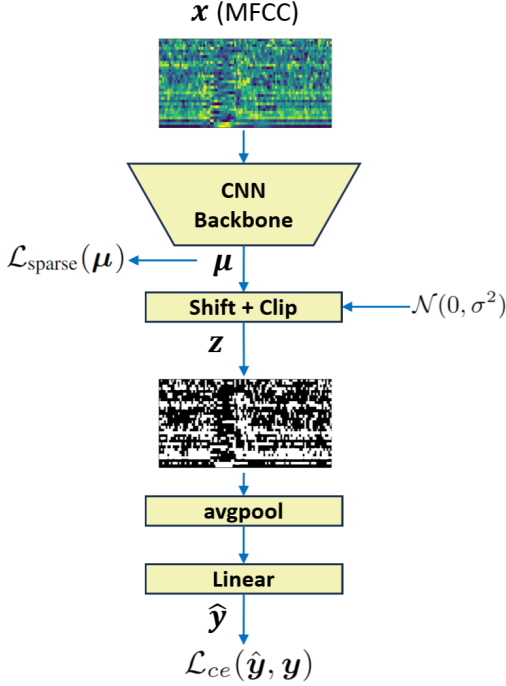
$\boldsymbol{x}$ (MFCC)

CNN Backbone

$\mathcal{L}_{\text{sparse}}(\boldsymbol{\mu})$

$\boldsymbol{\mu}$

Shift + Clip

$\mathcal{N}(0, \sigma^2)$

$\boldsymbol{z}$

avgpool

Linear

$\widehat{\boldsymbol{y}}$

$\mathcal{L}_{ce}(\hat{\boldsymbol{y}}, \boldsymbol{y})$